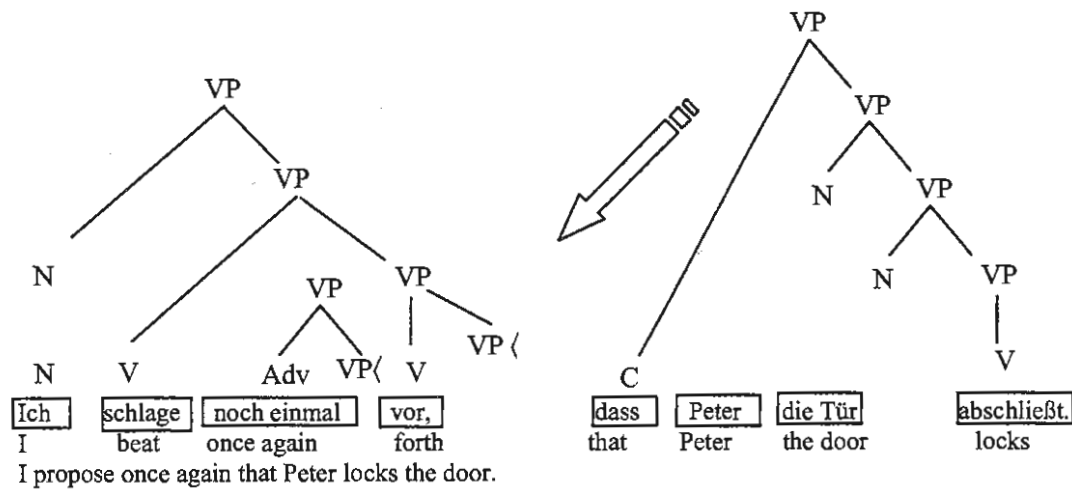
VP

VP

N

VP

VP

VP ⟨

N V Adv VP⟨ V

Ich schlage noch einmal vor,
I beat once again forth

I propose once again that Peter locks the door.

VP

VP

N VP

N VP

V

C

dass Peter die Tür abschließt.
that Peter the door locks